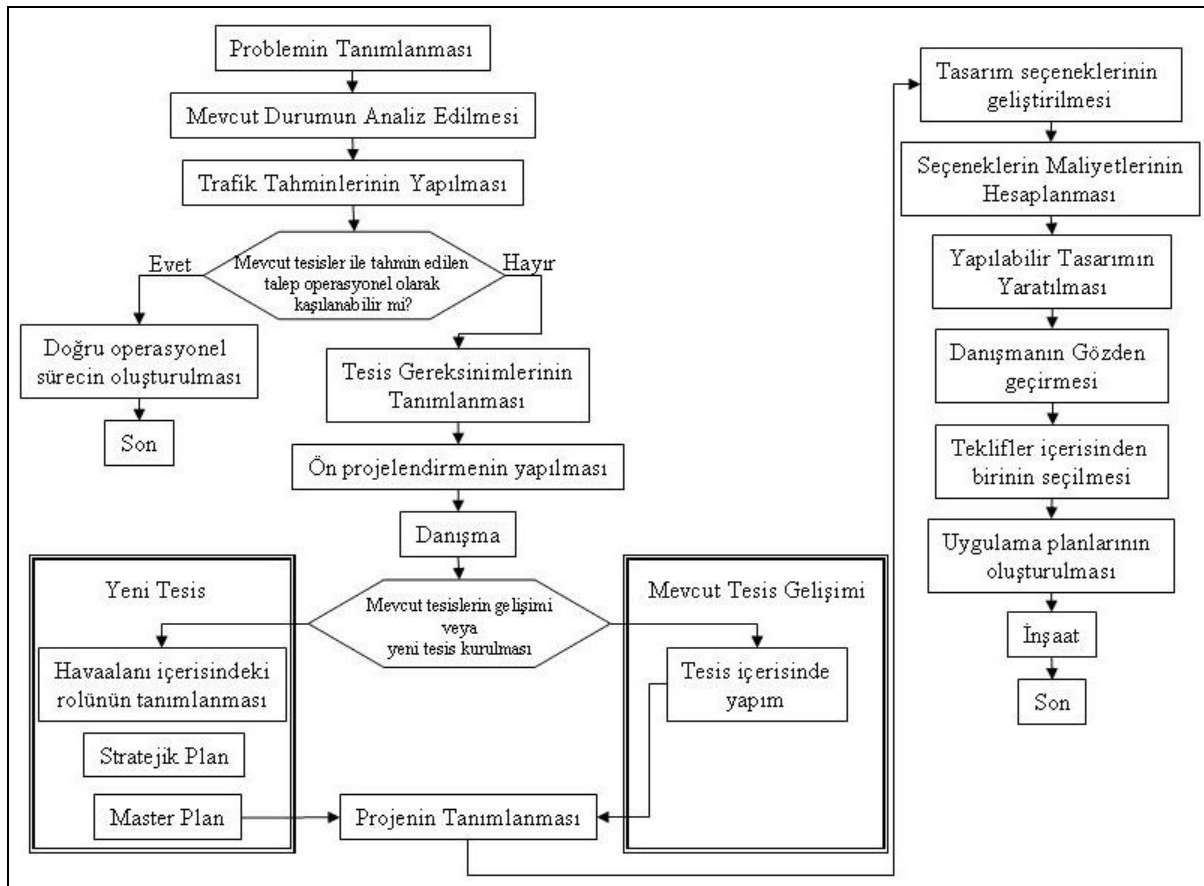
Problemin Tanımlanması

Mevcut Durumun Analiz Edilmesi

Trafik Tahminlerinin Yapılması

Mevcut tesisler ile tahmin edilen talep operasyonel olarak kaşılanabilir mi?

Evet

Hayır

Doğru operasyonel sürecin oluşturulması

Son

Tesis Gereksinimlerinin Tanımlanması

Ön projelendirmenin yapılması

Danışma

Yeni Tesis

Mevcut tesislerin gelişimi veya yeni tesis kurulması

Mevcut Tesis Gelişimi

Havaalanı içerisindeki rolünün tanımlanması

Stratejik Plan

Master Plan

Tesis içerisinde yapım

Projenin Tanımlanması

Tasarım seçeneklerinin geliştirilmesi

Seçeneklerin Maliyetlerinin Hesaplanması

Yapılabilir Tasarımın Yaratılması

Danışmanın Gözden geçirmesi

Teklifler içerisinden birinin seçilmesi

Uygulama planlarının oluşturulması

İnşaat

Son